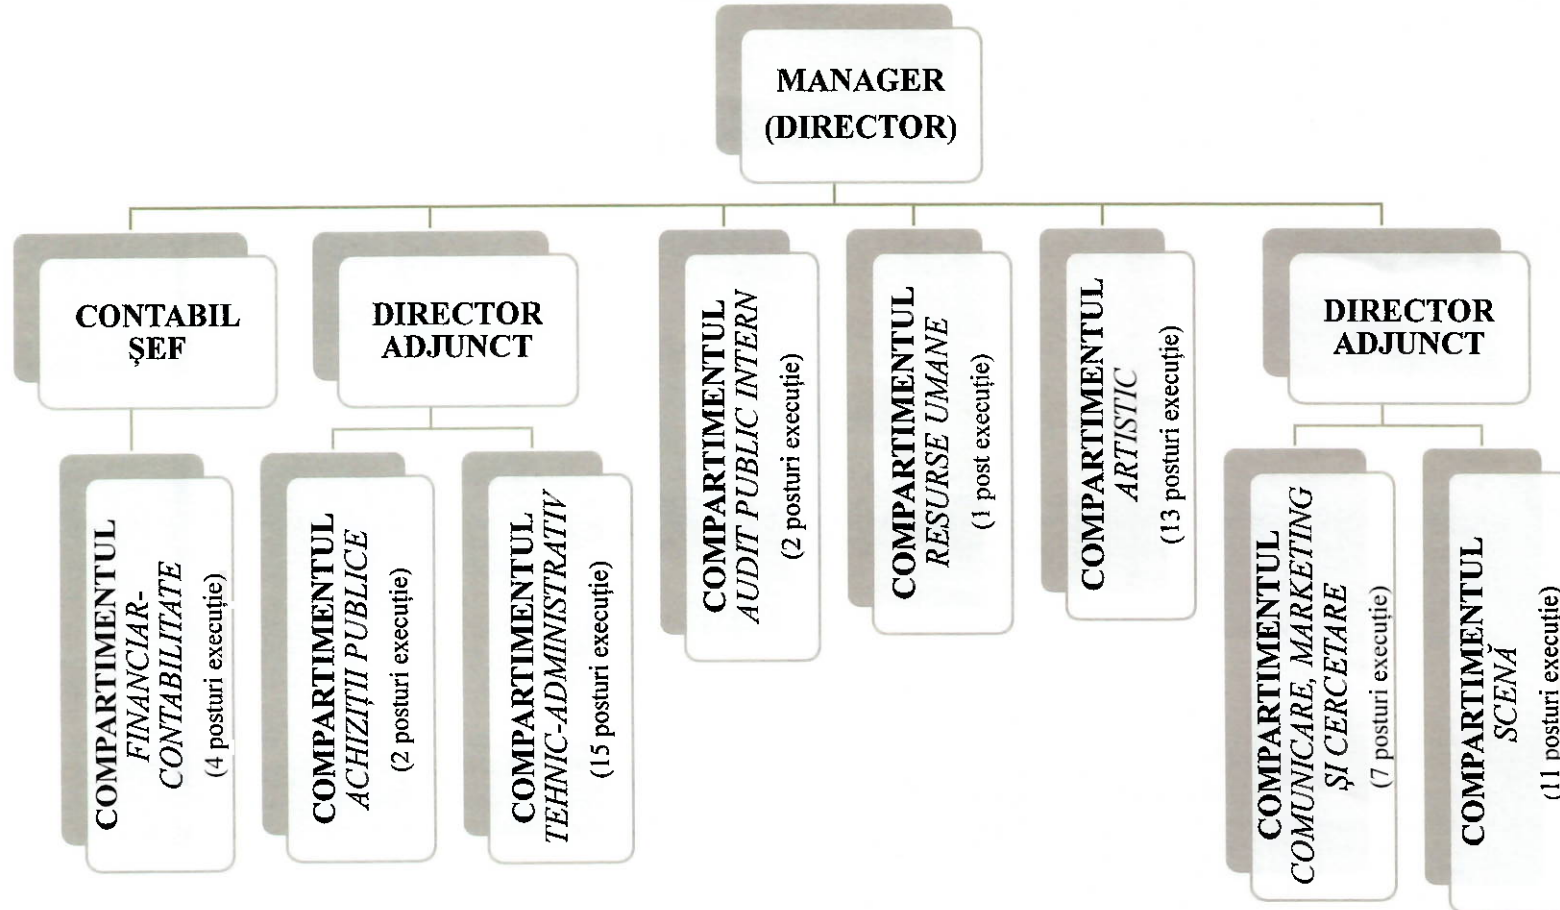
MANAGER
(DIRECTOR)

CONTABIL ȘEF

COMPARTIMENTUL
FINANCIAR-CONTABILITATE
(4 posturi execuție)

DIRECTOR ADJUNCT

COMPARTIMENTUL
ACHIZIȚII PUBLICE
(2 posturi execuție)

COMPARTIMENTUL
TEHNIC-ADMINISTRATIV
(15 posturi execuție)

COMPARTIMENTUL
AUDIT PUBLIC INTERN
(2 posturi execuție)

COMPARTIMENTUL
RESURSE UMANE
(1 post execuție)

COMPARTIMENTUL
ARTISTIC
(13 posturi execuție)

DIRECTOR ADJUNCT

COMPARTIMENTUL
COMUNICARE, MARKETING ȘI CERCETARE
(7 posturi execuție)

COMPARTIMENTUL
SCENĂ
(11 posturi execuție)